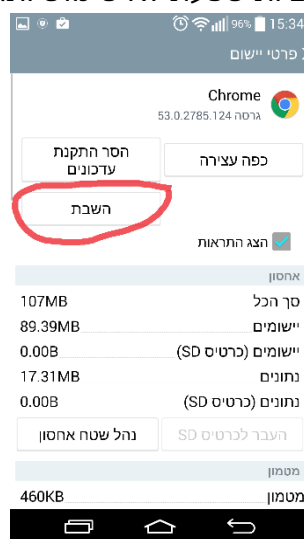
15:34 96%
פרטי יישום

Chrome
גרסה 53.0.2785.124

כפה עצירה
הסר התקנת עדכונים
השבת

הצג התראות

אחסון
סך הכל 107MB
יישומים 89.39MB
יישומים (כרטיס SD) 0.00B
נתונים 17.31MB
נתונים (כרטיס SD) 0.00B
העבר לכרטיס SD
נהל שטח אחסון

מטמון
מטמון 460KB